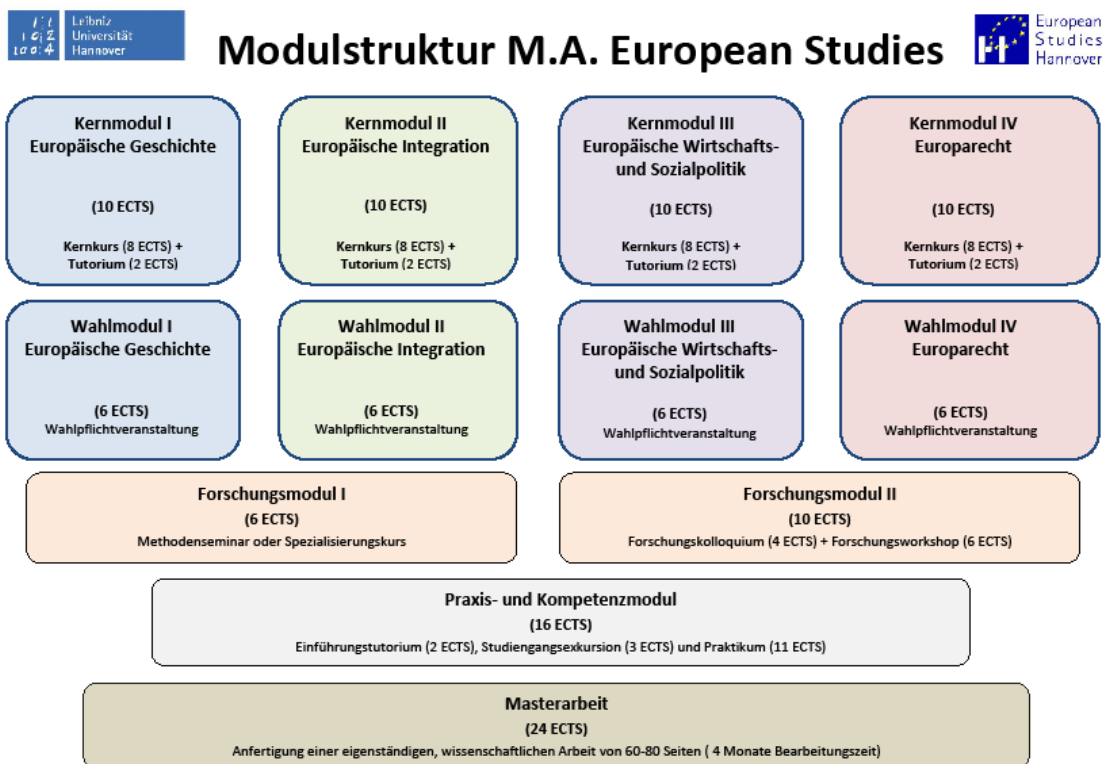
Leibniz Universität Hannover

Modulstruktur M.A. European Studies

European Studies Hannover

Kernmodul I
Europäische Geschichte

(10 ECTS)

Kernkurs (8 ECTS) + Tutorium (2 ECTS)

Kernmodul II
Europäische Integration

(10 ECTS)

Kernkurs (8 ECTS) + Tutorium (2 ECTS)

Kernmodul III
Europäische Wirtschafts- und Sozialpolitik

(10 ECTS)

Kernkurs (8 ECTS) + Tutorium (2 ECTS)

Kernmodul IV
Europarecht

(10 ECTS)

Kernkurs (8 ECTS) + Tutorium (2 ECTS)

Wahlmodul I
Europäische Geschichte

(6 ECTS)
Wahlpflichtveranstaltung

Wahlmodul II
Europäische Integration

(6 ECTS)
Wahlpflichtveranstaltung

Wahlmodul III
Europäische Wirtschafts- und Sozialpolitik

(6 ECTS)
Wahlpflichtveranstaltung

Wahlmodul IV
Europarecht

(6 ECTS)
Wahlpflichtveranstaltung

Forschungsmodul I
(6 ECTS)
Methodenseminar oder Spezialisierungskurs

Forschungsmodul II
(10 ECTS)
Forschungskolloquium (4 ECTS) + Forschungsworkshop (6 ECTS)

Praxis- und Kompetenzmodul
(16 ECTS)
Einführungstutorium (2 ECTS), Studiengangsexkursion (3 ECTS) und Praktikum (11 ECTS)

Masterarbeit
(24 ECTS)
Anfertigung einer eigenständigen, wissenschaftlichen Arbeit von 60-80 Seiten ( 4 Monate Bearbeitungszeit)